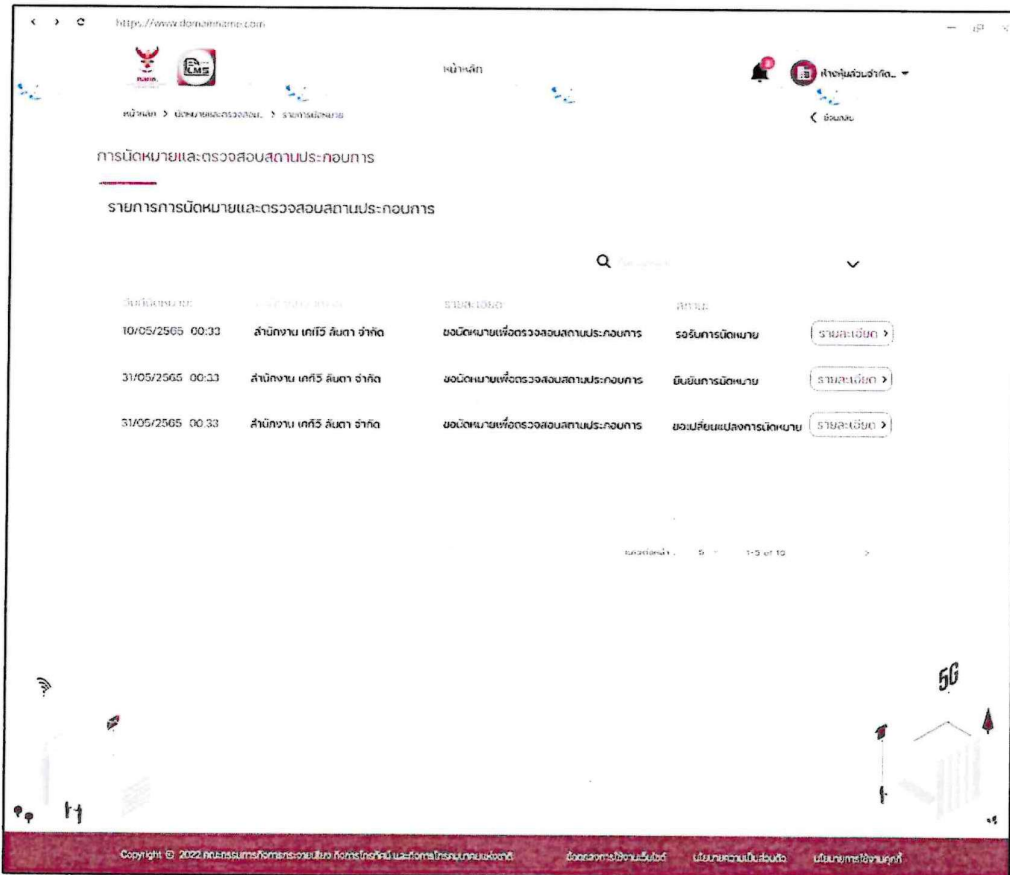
https://www.domainname.com

LMS

หน้าหลัก

ห้างหุ้นส่วนจำกัด...

หน้าหลัก > นัดหมายและตรวจสอบ... > รายการนัดหมาย

< ย้อนกลับ

การนัดหมายและตรวจสอบสถานประกอบการ

รายการการนัดหมายและตรวจสอบสถานประกอบการ

| วันที่นัดหมาย | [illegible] | รายละเอียด | สถานะ | |
|---|---|---|---|---|
| 10/05/2565 00:33 | สำนักงาน เคทีวี ลันดา จำกัด | ขอนัดหมายเพื่อตรวจสอบสถานประกอบการ | รอรับการนัดหมาย | รายละเอียด > |
| 31/05/2565 00:33 | สำนักงาน เคทีวี ลันดา จำกัด | ขอนัดหมายเพื่อตรวจสอบสถานประกอบการ | ยืนยันการนัดหมาย | รายละเอียด > |
| 31/05/2565 00:33 | สำนักงาน เคทีวี ลันดา จำกัด | ขอนัดหมายเพื่อตรวจสอบสถานประกอบการ | ขอเปลี่ยนแปลงการนัดหมาย | รายละเอียด > |

แถวต่อหน้า 5 1-5 of 10 >

5G

Copyright © 2022 คณะกรรมการกิจการกระจายเสียง กิจการโทรทัศน์ และกิจการโทรคมนาคมแห่งชาติ ข้อตกลงการใช้งานเว็บไซต์ นโยบายความเป็นส่วนตัว นโยบายการใช้งานคุกกี้